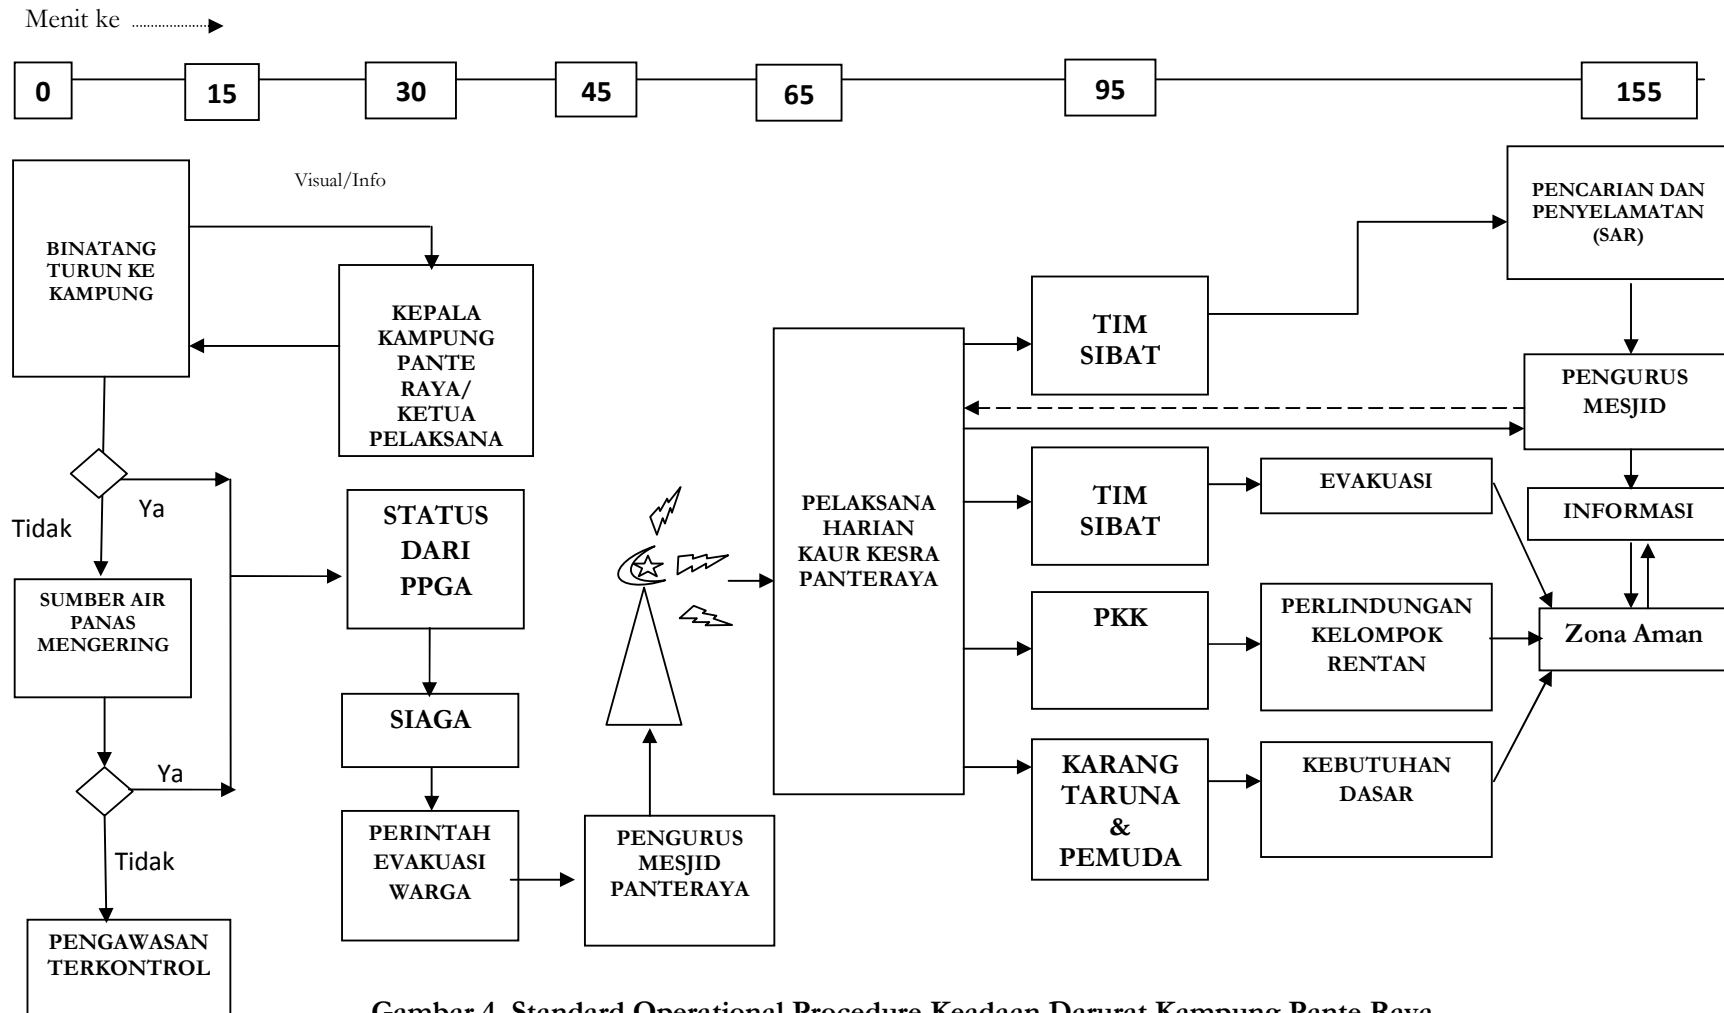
Menit ke

0

15

30

45

65

95

155

Visual/Info

BINATANG TURUN KE KAMPUNG

KEPALA KAMPUNG PANTE RAYA/ KETUA PELAKSANA

Ya

Tidak

SUMBER AIR PANAS MENGERING

Ya

Tidak

PENGAWASAN TERKONTROL

STATUS DARI PPGA

SIAGA

PERINTAH EVAKUASI WARGA

PENGURUS MESJID PANTERAYA

PELAKSANA HARIAN KAUR KESRA PANTERAYA

TIM SIBAT

TIM SIBAT

PKK

KARANG TARUNA & PEMUDA

PENCARIAN DAN PENYELAMATAN (SAR)

PENGURUS MESJID

EVAKUASI

INFORMASI

PERLINDUNGAN KELOMPOK RENTAN

Zona Aman

KEBUTUHAN DASAR

Gambar 4. Standard Operational Procedure Keadaan Darurat Kampung Pante Raya